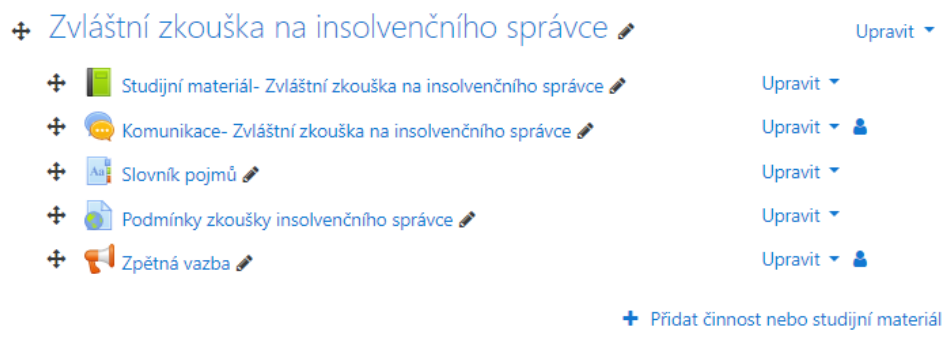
Zvláštní zkouška na insolvenčního správce

Upravit

Studijní materiál- Zvláštní zkouška na insolvenčního správce

Upravit

Komunikace- Zvláštní zkouška na insolvenčního správce

Upravit

Slovník pojmů

Upravit

Podmínky zkoušky insolvenčního správce

Upravit

Zpětná vazba

Upravit

Přidat činnost nebo studijní materiál